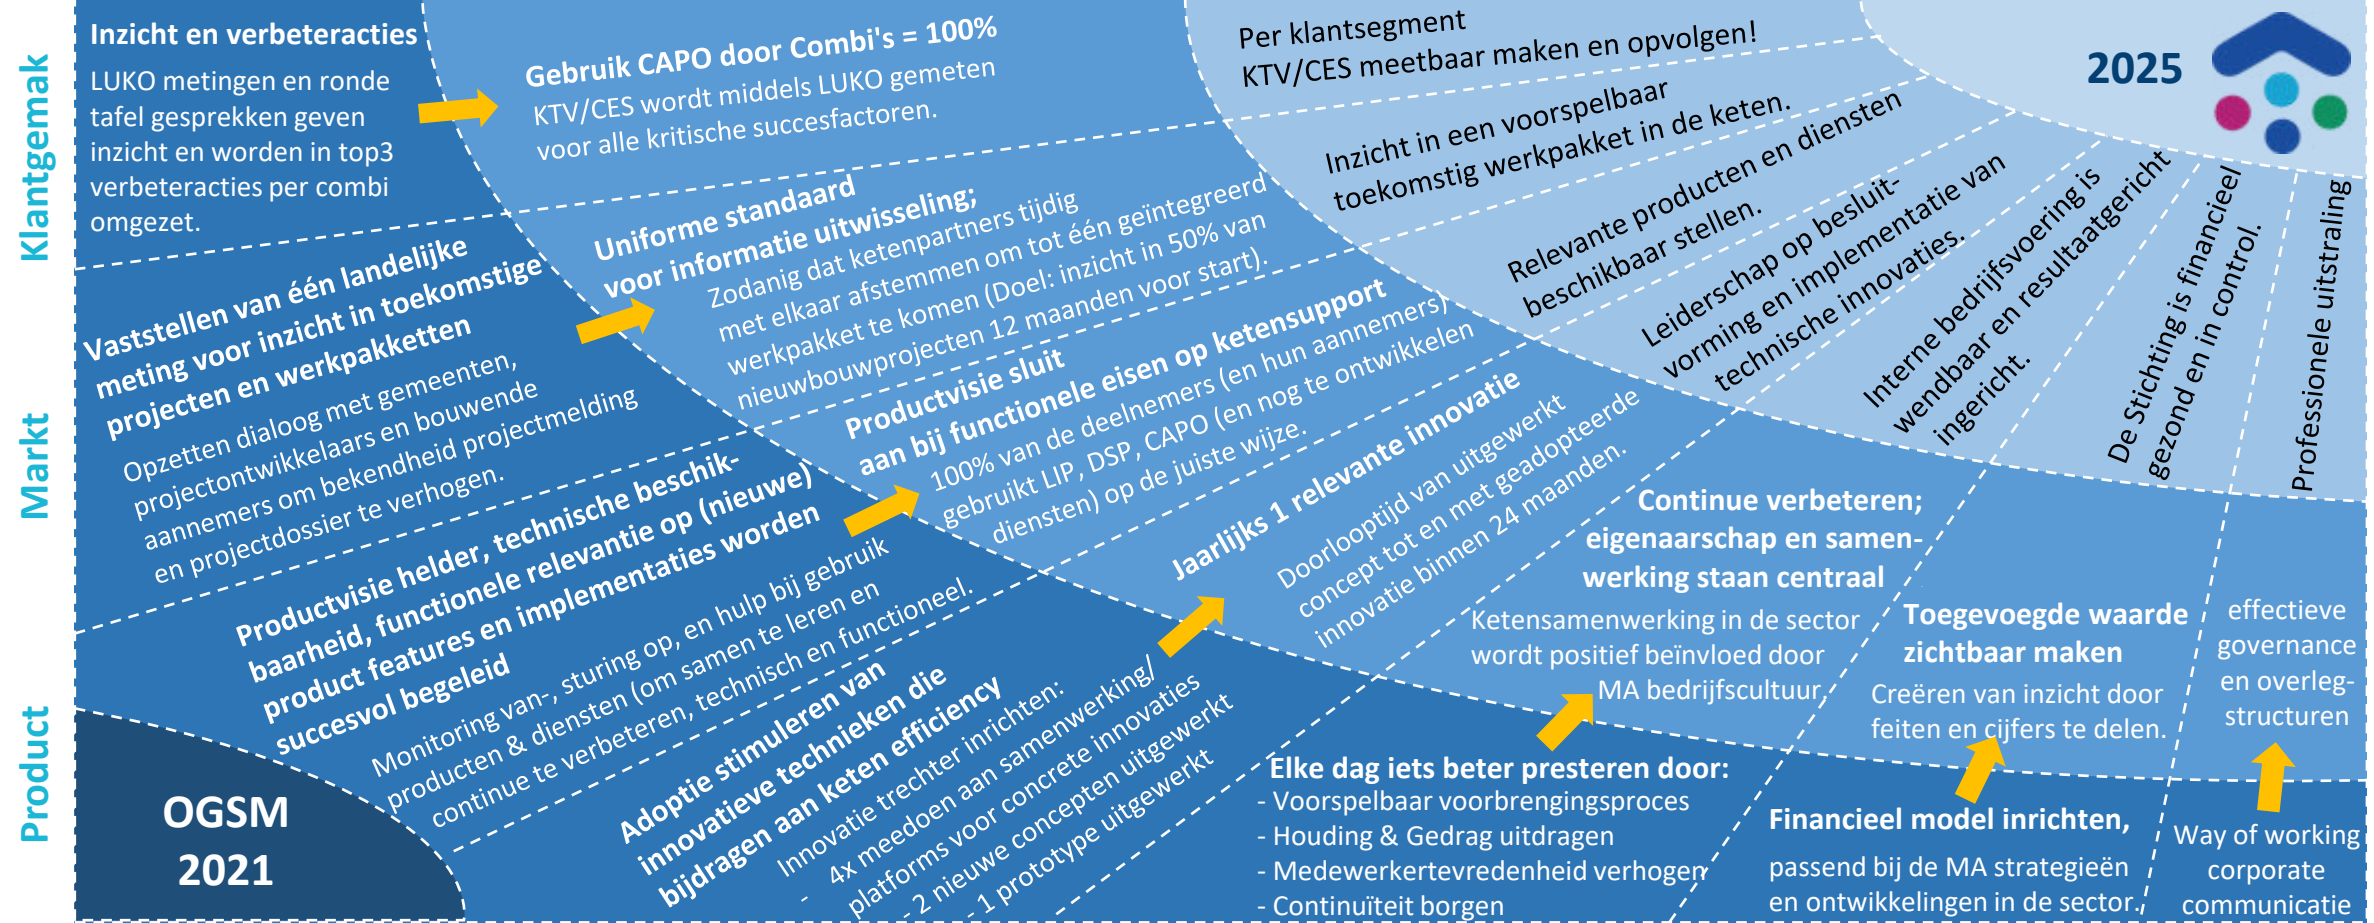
Klantgemak

Markt

Product

Inzicht en verbeteracties

LUKO metingen en ronde tafel gesprekken geven inzicht en worden in top3 verbeteracties per combi omgezet.

Gebruik CAPO door Combi's = 100%

KTV/CES wordt middels LUKO gemeten voor alle kritische succesfactoren.

Per klantsegment KTV/CES meetbaar maken en opvolgen!

2025

Vaststellen van één landelijke meting voor inzicht in toekomstige projecten en werkpakketten

Opzetten dialoog met gemeenten, projectontwikkelaars en bouwende aannemers om bekendheid projectmelding en projectdossier te verhogen.

Uniforme standaard voor informatie uitwisseling;

Zodanig dat ketenpartners tijdig met elkaar afstemmen om tot één geïntegreerd werkpakket te komen (Doel: inzicht in 50% van nieuwbouwprojecten 12 maanden voor start).

Inzicht in een voorspelbaar toekomstig werkpakket in de keten.

Relevante producten en diensten beschikbaar stellen.

Leiderschap op besluitvorming en implementatie van technische innovaties.

Interne bedrijfsvoering is wendbaar en resultaatgericht ingericht.

De Stichting is financieel gezond en in control.

Professionele uitstraling

Productvisie helder, technische beschikbaarheid, functionele relevantie op (nieuwe) product features en implementaties worden succesvol begeleid

Monitoring van-, sturing op, en hulp bij gebruik producten & diensten (om samen te leren en continue te verbeteren, technisch en functioneel.

Productvisie sluit aan bij functionele eisen op ketensupport

100% van de deelnemers (en hun aannemers) gebruikt LIP, DSP, CAPO (en nog te ontwikkelen diensten) op de juiste wijze.

Jaarlijks 1 relevante innovatie

Doorlooptijd van uitgewerkt concept tot en met geadopteerde innovatie binnen 24 maanden.

Continue verbeteren; eigenaarschap en samenwerking staan centraal

Ketensamenwerking in de sector wordt positief beïnvloed door MA bedrijfscultuur.

Toegevoegde waarde zichtbaar maken

Creëren van inzicht door feiten en cijfers te delen.

effectieve governance en overlegstructuren

OGSM 2021

Adoptie stimuleren van innovatieve technieken die bijdragen aan keten efficiency

Innovatie trechter inrichten: 4x meedoen aan samenwerking/ platforms voor concrete innovaties 2 nieuwe concepten uitgewerkt 1 prototype uitgewerkt

Elke dag iets beter presteren door:
- Voorspelbaar voorbrengingsproces
- Houding & Gedrag uitdragen
- Medewerkertevredenheid verhogen
- Continuïteit borgen

Financieel model inrichten,

passend bij de MA strategieën en ontwikkelingen in de sector.

Way of working corporate communicatie